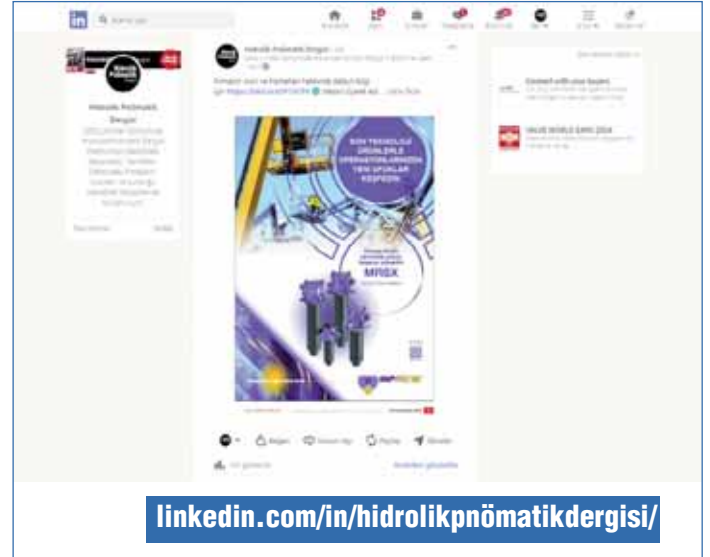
in

Hidrolik Pnömatik Dergisi

Hidrolik Pnömatik Dergisi

SON TEKNOLOJİ ÜRÜNLERLE OPERASYONLARINIZDA YENİ UFUKLAR KEŞFEDİN

MRSX

Connect with your buyers

VALVE WORLD EXPO 2024

Beğen

Yorum Yap

Paylaş

Gönder

linkedin.com/in/hidrolikpnömatikdergisi/